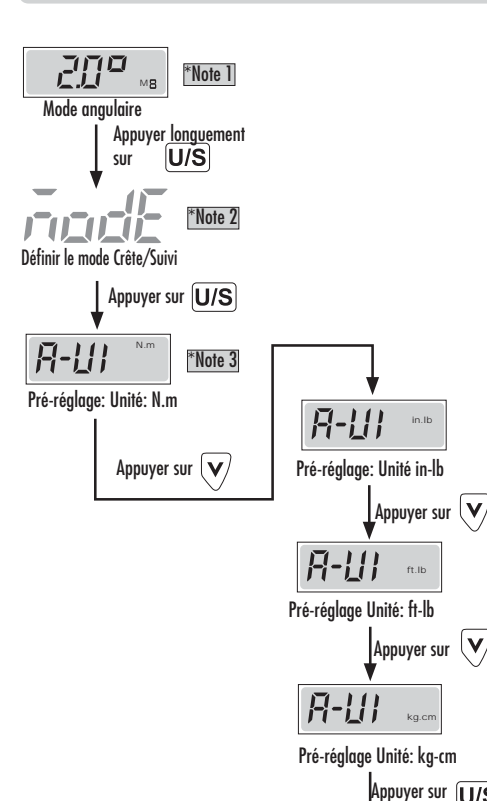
2.0° M8

*Note 1

Mode angulaire

Appuyer longuement sur U/S

ModE

*Note 2

Définir le mode Crête/Suivi

Appuyer sur U/S

A-UI N.m

*Note 3

Pré-réglage: Unité: N.m

Appuyer sur V

A-UI in.lb

Pré-réglage: Unité in-lb

Appuyer sur V

A-UI ft.lb

Pré-réglage Unité: ft-lb

Appuyer sur V

A-UI kg.cm

Pré-réglage Unité: kg-cm

Appuyer sur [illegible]